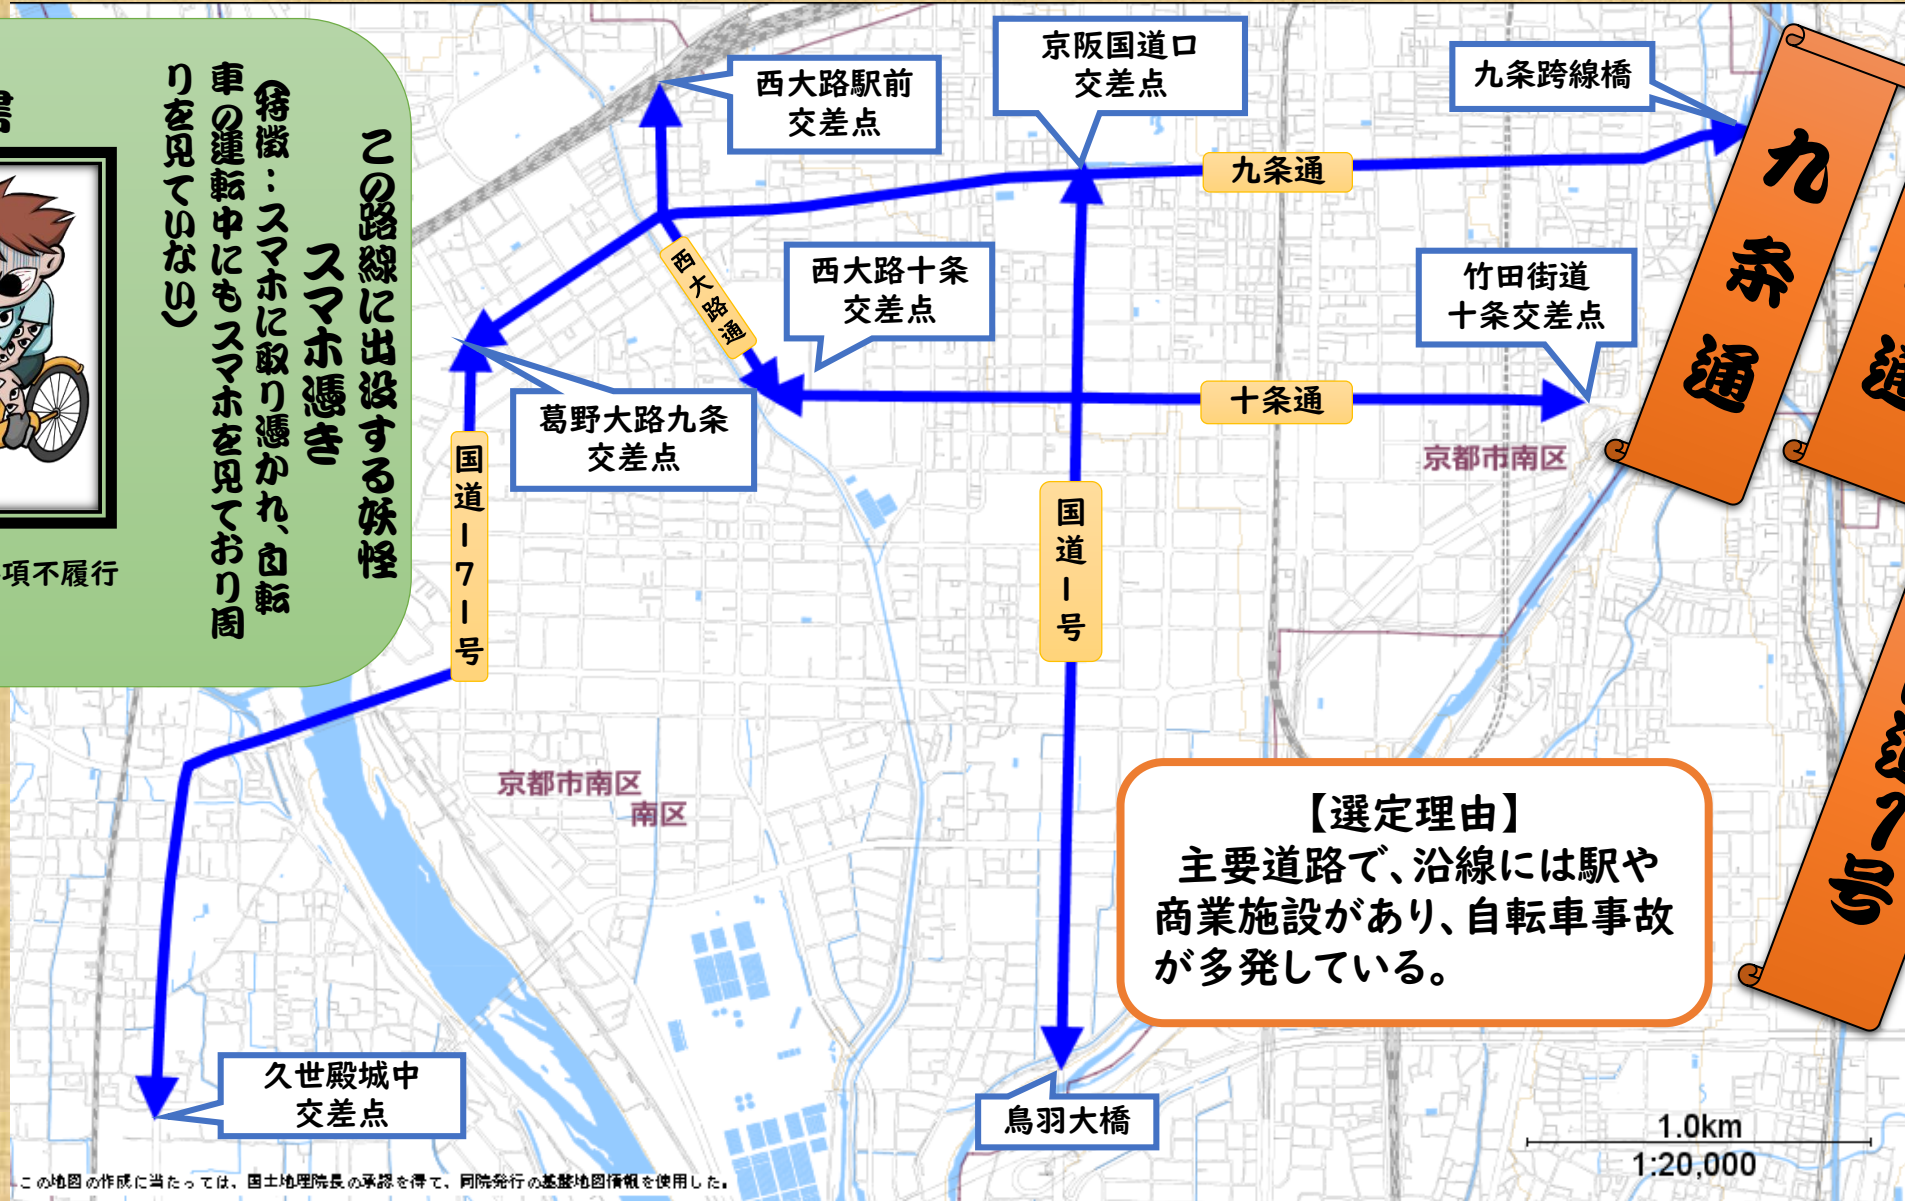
この路線に出没する妖怪
スマホ憑き
(特徴：スマホに取り憑かれ、自転車の運転中にもスマホを見ており周りを見ていない)

項不履行

西大路駅前交差点

京阪国道口交差点

九条跨線橋

九条通

九条通

西大路通

西大路十条交差点

竹田街道十条交差点

葛野大路九条交差点

十条通

京都市南区

国道171号

国道1号

京都市南区
南区

【選定理由】
主要道路で、沿線には駅や商業施設があり、自転車事故が多発している。

久世殿城中交差点

鳥羽大橋

1.0km
1:20,000

この地図の作成に当たっては、国土地理院長の承認を得て、同院発行の基盤地図情報を使用した。